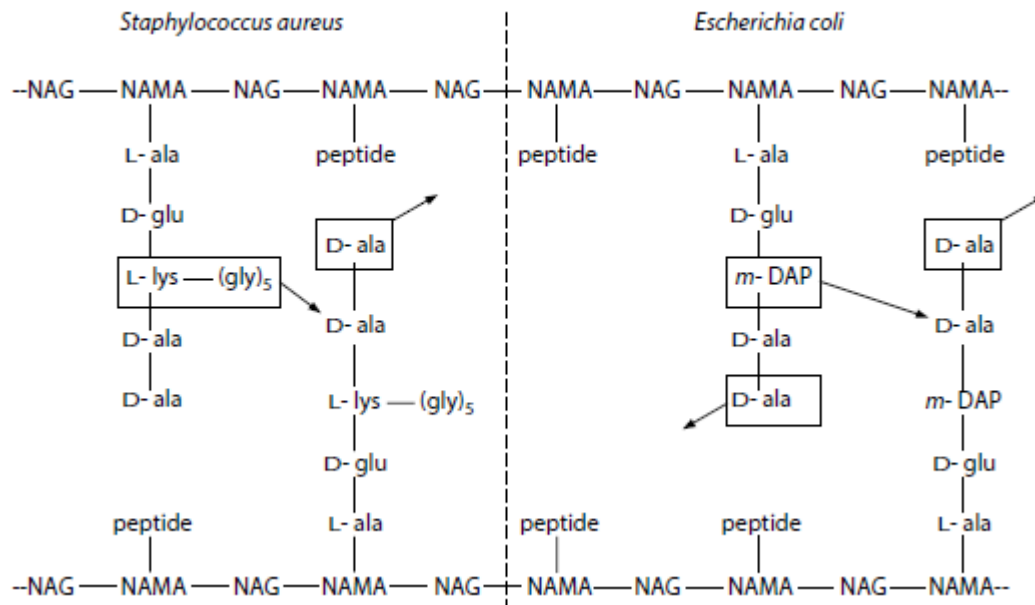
Staphylococcus aureus

Escherichia coli

--NAG — NAMA — NAG — NAMA — NAG — NAMA — NAG — NAMA — NAG — NAMA--

L-ala
D-glu
L-lys — $(gly)_5$
D-ala
D-ala

peptide
D-ala
D-ala
L-lys — $(gly)_5$
D-glu
L-ala

peptide

L-ala
D-glu
m-DAP
D-ala
D-ala

peptide
D-ala
D-ala
m-DAP
D-glu
L-ala

peptide

peptide

peptide

--NAG — NAMA — NAG — NAMA — NAG — NAMA — NAG — NAMA — NAG — NAMA--